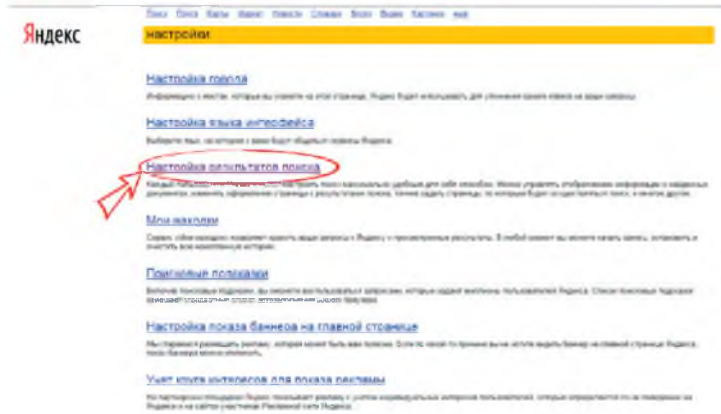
Яндекс

Поиск Почта Карты Маркет Новости Словари Блоги Видео Картинки ещё

настройки

Настройка города

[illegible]

Настройка языка интерфейса

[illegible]

Настройка результатов поиска

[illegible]

Мои находки

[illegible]

Поисковые подсказки

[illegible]

Настройка показа баннеров на главной странице

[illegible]

Учет круга интересов для показа рекламы

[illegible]